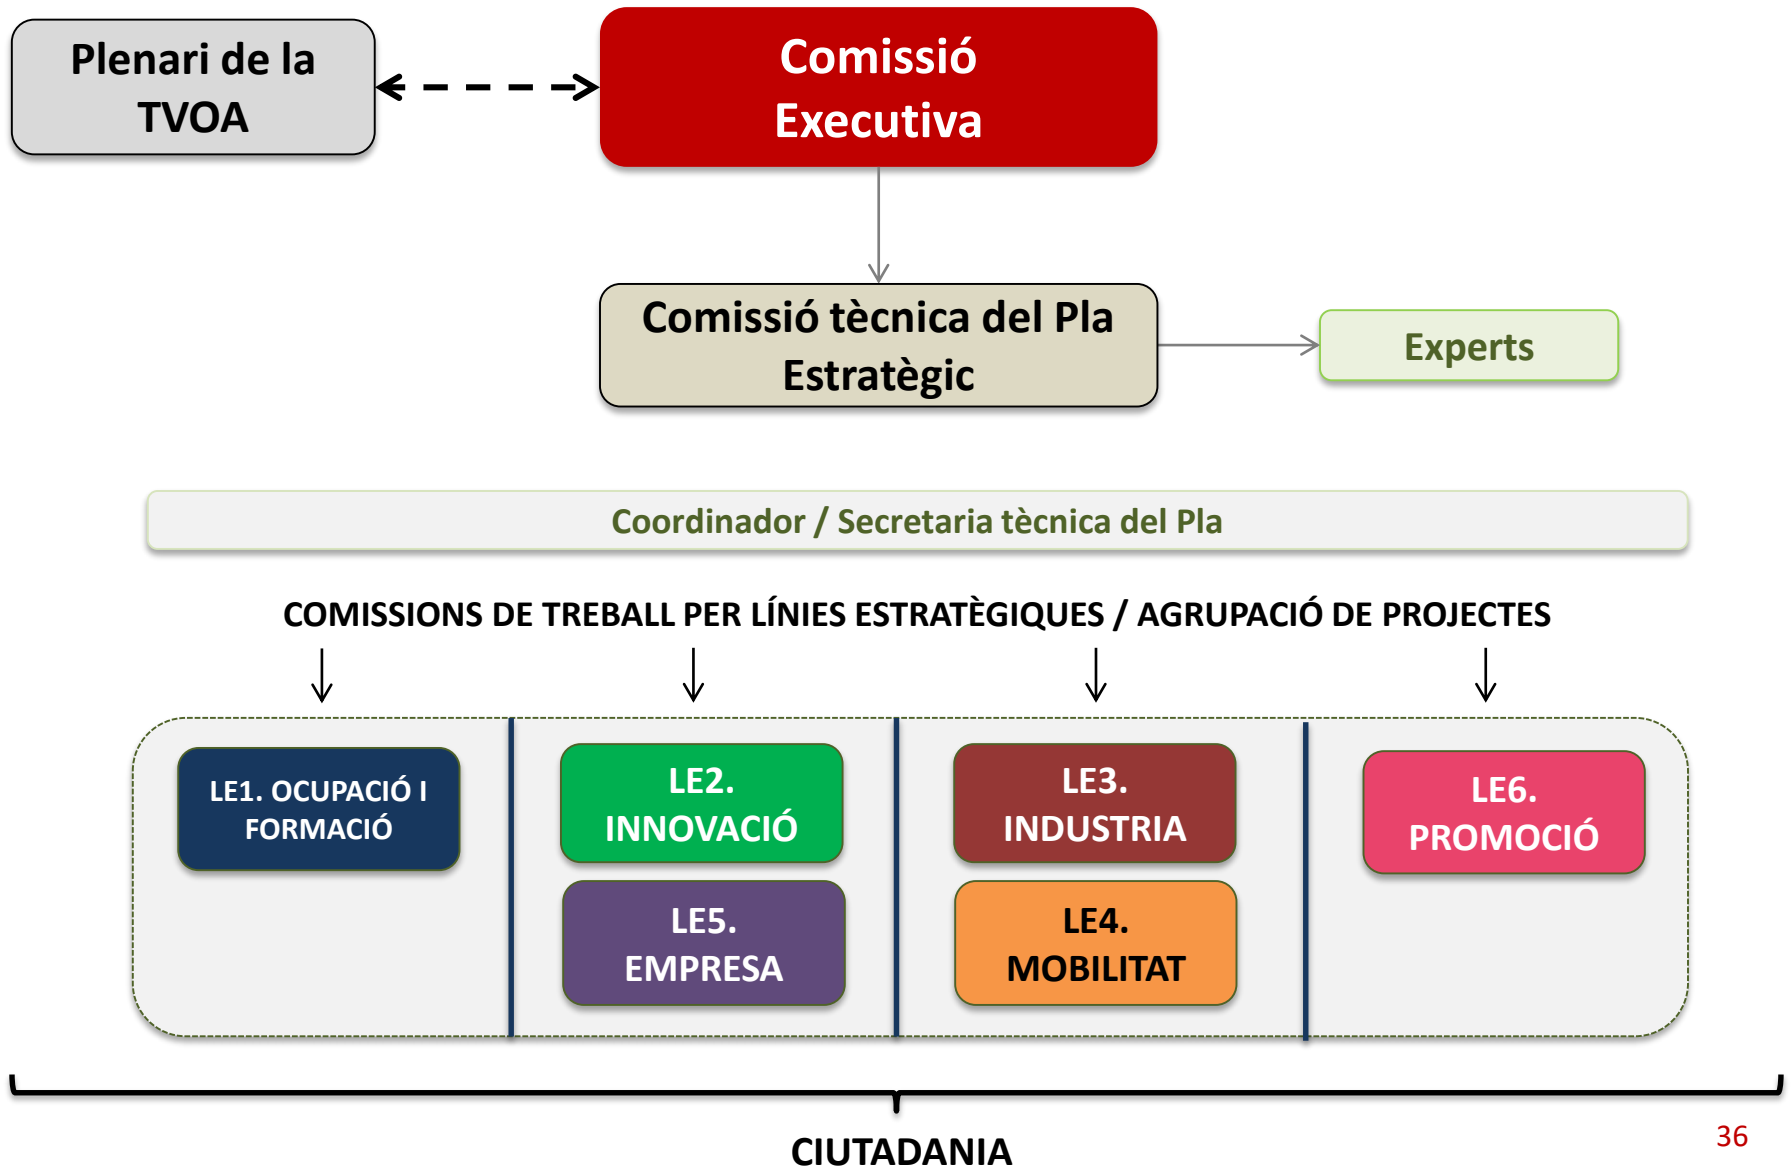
Plenari de la TVOA

Comissió Executiva

Comissió tècnica del Pla Estratègic

Experts

Coordinador / Secretaria tècnica del Pla

COMISSIONS DE TREBALL PER LÍNIES ESTRATÈGIQUES / AGRUPACIÓ DE PROJECTES

LE1. OCUPACIÓ I FORMACIÓ

LE2. INNOVACIÓ

LE5. EMPRESA

LE3. INDUSTRIA

LE4. MOBILITAT

LE6. PROMOCIÓ

CIUTADANIA

36